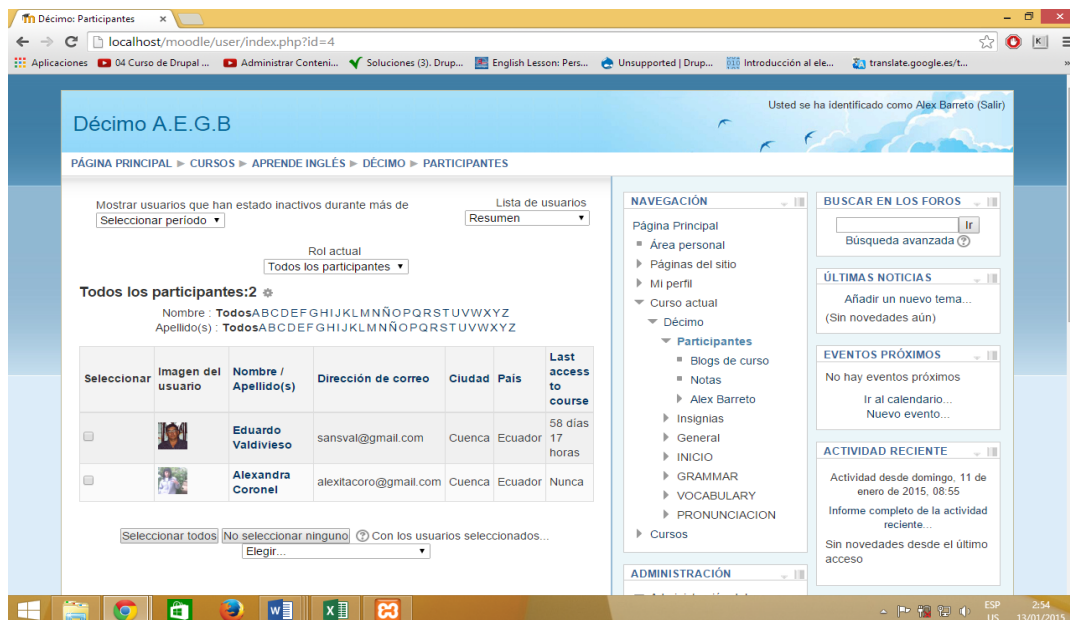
Décimo: Participantes ×

localhost/moodle/user/index.php?id=4

Aplicaciones 04 Curso de Drupal ... Administrar Conteni... Soluciones (3). Drup... English Lesson: Pers... Unsupported | Drup... Introducción al ele... translate.google.es/t...

Usted se ha identificado como Alex Barreto (Salir)

Décimo A.E.G.B

PÁGINA PRINCIPAL ► CURSOS ► APRENDE INGLÉS ► DÉCIMO ► PARTICIPANTES

Mostrar usuarios que han estado inactivos durante más de
Seleccionar período

Lista de usuarios
Resumen

Rol actual
Todos los participantes

Todos los participantes:2

Nombre : Todos A B C D E F G H I J K L M N Ñ O P Q R S T U V W X Y Z
Apellido(s) : Todos A B C D E F G H I J K L M N Ñ O P Q R S T U V W X Y Z

| Seleccionar | Imagen del usuario | Nombre / Apellido(s) | Dirección de correo | Ciudad | País | Last access to course |
|---|---|---|---|---|---|---|
| | | Eduardo Valdivieso | sansval@gmail.com | Cuenca | Ecuador | 58 días 17 horas |
| | | Alexandra Coronel | alexitacoro@gmail.com | Cuenca | Ecuador | Nunca |

Seleccionar todos No seleccionar ninguno Con los usuarios seleccionados...
Elegir...

NAVEGACIÓN
Página Principal
Área personal
Páginas del sitio
Mi perfil
Curso actual
Décimo
Participantes
Blogs de curso
Notas
Alex Barreto
Insignias
General
INICIO
GRAMMAR
VOCABULARY
PRONUNCIACION
Cursos

ADMINISTRACIÓN

BUSCAR EN LOS FOROS
Ir
Búsqueda avanzada

ÚLTIMAS NOTICIAS
Añadir un nuevo tema...
(Sin novedades aún)

EVENTOS PRÓXIMOS
No hay eventos próximos
Ir al calendario...
Nuevo evento...

ACTIVIDAD RECIENTE
Actividad desde domingo, 11 de enero de 2015, 08:55
Informe completo de la actividad reciente...
Sin novedades desde el último acceso

ESP US 2:54 13/01/2015